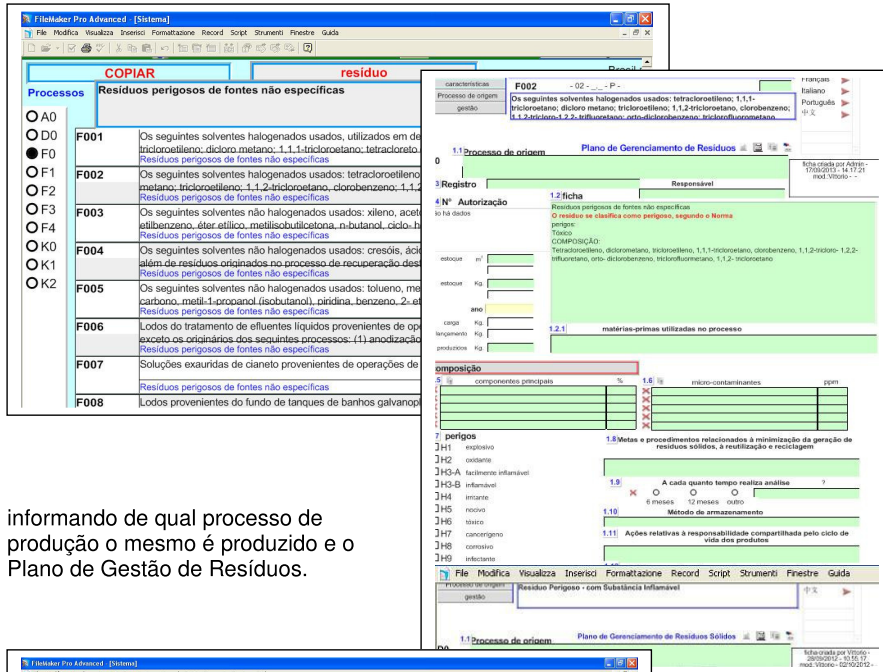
FileMaker Pro Advanced - [Sistema]
File Modifica Visualizza Inserisci Formattazione Record Script Strumenti Finestre Guida

COPIAR
resíduo

Processos
Resíduos perigosos de fontes não específicas

A0
D0
F0
F1
F2
F3
F4
K0
K1
K2

F001 Os seguintes solventes halogenados usados, utilizados em de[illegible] tricloroetileno; dicloro metano; 1,1,1-tricloroetano; tetracloreto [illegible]
Resíduos perigosos de fontes não específicas

F002 Os seguintes solventes halogenados usados: tetracloroetileno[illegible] metano; tricloroetileno; 1,1,2-tricloroetano, clorobenzeno; 1,1,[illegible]
Resíduos perigosos de fontes não específicas

F003 Os seguintes solventes não halogenados usados: xileno, aceto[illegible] etilbenzeno, éter etílico, metilisobutilcetona, n-butanol, ciclo- h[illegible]
Resíduos perigosos de fontes não específicas

F004 Os seguintes solventes não halogenados usados: cresóis, ácid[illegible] além de resíduos originados no processo de recuperação dest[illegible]
Resíduos perigosos de fontes não específicas

F005 Os seguintes solventes não halogenados usados: tolueno, me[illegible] carbono, metil-1-propanol (isobutanol), piridina, benzeno, 2- et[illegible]
Resíduos perigosos de fontes não específicas

F006 Lodos do tratamento de efluentes líquidos provenientes de ope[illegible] exceto os originários dos seguintes processos: (1) anodizaçã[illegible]
Resíduos perigosos de fontes não específicas

F007 Soluções exauridas de cianeto provenientes de operações de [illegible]
Resíduos perigosos de fontes não específicas

F008 Lodos provenientes do fundo de tanques de banhos galvanop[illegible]

características
Processo de origem
gestão
F002 - 02 - _ _ - P -
Os seguintes solventes halogenados usados: tetracloroetileno; 1,1,1-tricloroetano; dicloro metano; tricloroetileno; 1,1,2-tricloroetano, clorobenzeno; 1,1,2-tricloro-1,2,2- trifluoretano; orto-diclorobenzeno; triclorofluormetano
Français
Italiano
Português
中文

1.1 Processo de origem
Plano de Gerenciamento de Resíduos
ficha criada por Admin - 17/09/2013 - 14:17:21 mod.: Vittorio - -
0
3 Registro
Responsável
1.2 ficha
4 N° Autorização
io há dados
Resíduos perigosos de fontes não específicas
O resíduo se clasifica como perigoso, segundo o Norma
perigos:
Tóxico
COMPOSIÇÃO:
Tetracloroetileno, diclorometano, tricloroetileno, 1,1,1-tricloroetano, clorobenzeno, 1,1,2-tricloro- 1,2,2-trifluoretano, orto- diclorobenzeno, triclorofluormetano, 1,1,2- tricloroetano
estoque m³
estoque Kg.
ano
carga Kg.
lançamento Kg.
produzidos Kg.
1.2.1 matérias-primas utilizadas no processo
omposição
.5 componentes principais %
1.6 micro-contaminantes ppm
7 perigos
H1 explosivo
H2 oxidante
H3-A facilmente inflamável
H3-B inflamável
H4 irritante
H5 nocivo
H6 tóxico
H7 cancerígeno
H8 corrosivo
H9 infectante
1.8 Metas e procedimentos relacionados à minimização da geração de resíduos sólidos, à reutilização e reciclagem
1.9 A cada quanto tempo realiza análise ?
6 meses 12 meses outro
1.10 Método de armazenamento
1.11 Ações relativas à responsabilidade compartilhada pelo ciclo de vida dos produtos

informando de qual processo de produção o mesmo é produzido e o Plano de Gestão de Resíduos.

File Modifica Visualizza Inserisci Formattazione Record Script Strumenti Finestre Guida
Processo de origem
gestão
Resíduo Perigoso - com Substância Inflamável
中文
1.1 Processo de origem
Plano de Gerenciamento de Resíduos Sólidos
ficha criada por Vittorio - 28/09/2012 - 10:55:17 mod.: Vittorio - 02/10/2012 -
FileMaker Pro Advanced - [Sistema]